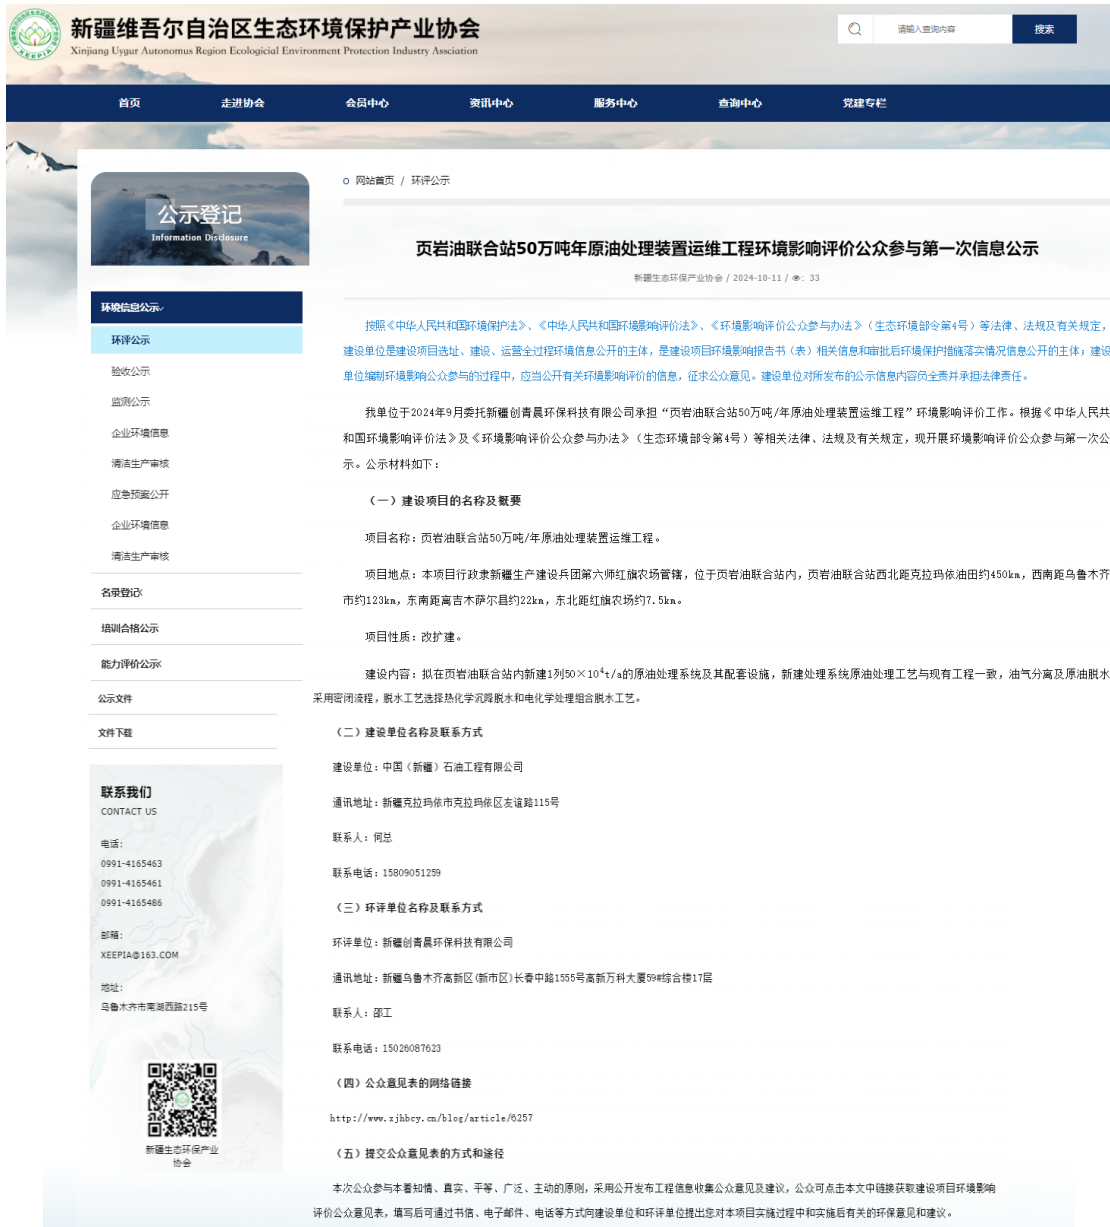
新疆维吾尔自治区生态环境保护产业协会
Xinjiang Uygur Autonomous Region Ecologicial Environment Protection Industry Association

XEEPIA

请输入查询内容 搜索

首页 走进协会 会员中心 资讯中心 服务中心 查询中心 党建专栏

公示登记
Information Disclosure

环境信息公示
环评公示
验收公示
监测公示
企业环境信息
清洁生产审核
应急预案公开
企业环境信息
清洁生产审核
名录登记
培训合格公示
能力评价公示
公示文件
文件下载

联系我们
CONTACT US
电话:
0991-4165463
0991-4165461
0991-4165486
邮箱:
XEEPIA@163.COM
地址:
乌鲁木齐市南湖西路215号

新疆生态环保产业协会

网站首页 / 环评公示

页岩油联合站50万吨年原油处理装置运维工程环境影响评价公众参与第一次信息公示

新疆生态环保产业协会 / 2024-10-11 / 👁: 33

按照《中华人民共和国环境保护法》、《中华人民共和国环境影响评价法》、《环境影响评价公众参与办法》（生态环境部令第4号）等法律、法规及有关规定，建设单位是建设项目选址、建设、运营全过程环境信息公开的主体，是建设项目环境影响报告书（表）相关信息和审批后环境保护措施落实情况信息公开的主体；建设单位编制环境影响公众参与的过程中，应当公开有关环境影响评价的信息，征求公众意见。建设单位对所发布的公示信息内容负全责并承担法律责任。

我单位于2024年9月委托新疆创青晨环保科技有限公司承担“页岩油联合站50万吨/年原油处理装置运维工程”环境影响评价工作。根据《中华人民共和国环境影响评价法》及《环境影响评价公众参与办法》（生态环境部令第4号）等相关法律、法规及有关规定，现开展环境影响评价公众参与第一次公示。公示材料如下：

（一）建设项目的名称及概要

项目名称：页岩油联合站50万吨/年原油处理装置运维工程。

项目地点：本项目行政隶属新疆生产建设兵团第六师红旗农场管辖，位于页岩油联合站内，页岩油联合站西北距克拉玛依油田约450km，西南距乌鲁木齐市约123km，东南距离吉木萨尔县约22km，东北距红旗农场约7.5km。

项目性质：改扩建。

建设内容：拟在页岩油联合站内新建1列$50\times10^4t/a$的原油处理系统及其配套设施，新建处理系统原油处理工艺与现有工程一致，油气分离及原油脱水采用密闭流程，脱水工艺选择热化学沉降脱水和电化学处理组合脱水工艺。

（二）建设单位名称及联系方式

建设单位：中国（新疆）石油工程有限公司

通讯地址：新疆克拉玛依市克拉玛依区友谊路115号

联系人：何总

联系电话：15809051259

（三）环评单位名称及联系方式

环评单位：新疆创青晨环保科技有限公司

通讯地址：新疆乌鲁木齐高新区(新市区)长春中路1555号高新万科大厦59#综合楼17层

联系人：邵工

联系电话：15026087623

（四）公众意见表的网络链接

http://www.xjhbcy.cn/blog/article/6257

（五）提交公众意见表的方式和途径

本次公众参与本着知情、真实、平等、广泛、主动的原则，采用公开发布工程信息收集公众意见及建议，公众可点击本文中链接获取建设项目环境影响评价公众意见表，填写后可通过书信、电子邮件、电话等方式向建设单位和环评单位提出您对本项目实施过程中和实施后有关的环保意见和建议。